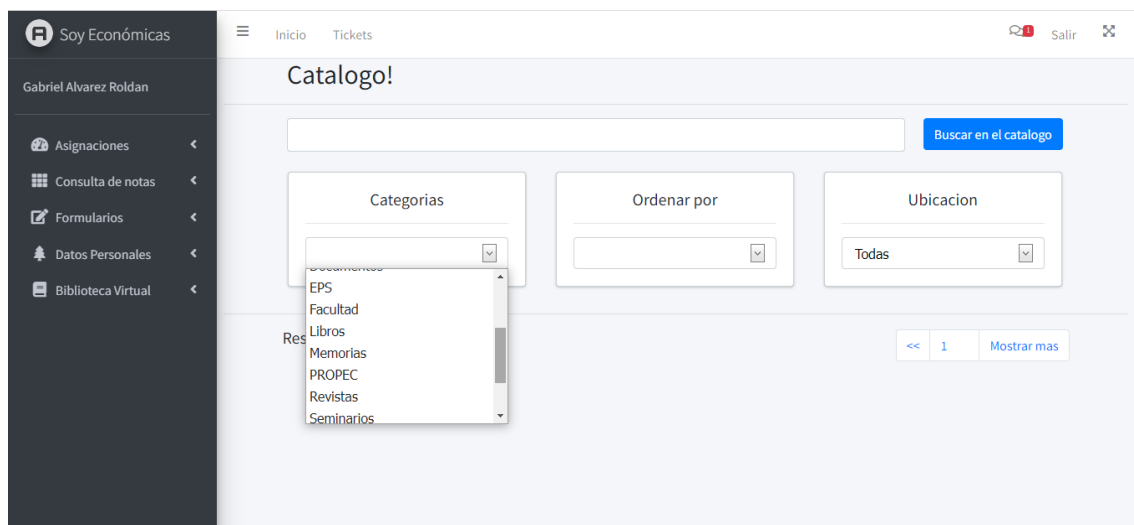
Soy Económicas

Gabriel Alvarez Roldan

Asignaciones
Consulta de notas
Formularios
Datos Personales
Biblioteca Virtual

Inicio Tickets

1 Salir

Catalogo!

Buscar en el catalogo

Categorias

Ordenar por

Ubicacion

Todas

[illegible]
EPS
Facultad
Libros
Memorias
PROPEC
Revistas
Seminarios

Res

<< 1 Mostrar mas